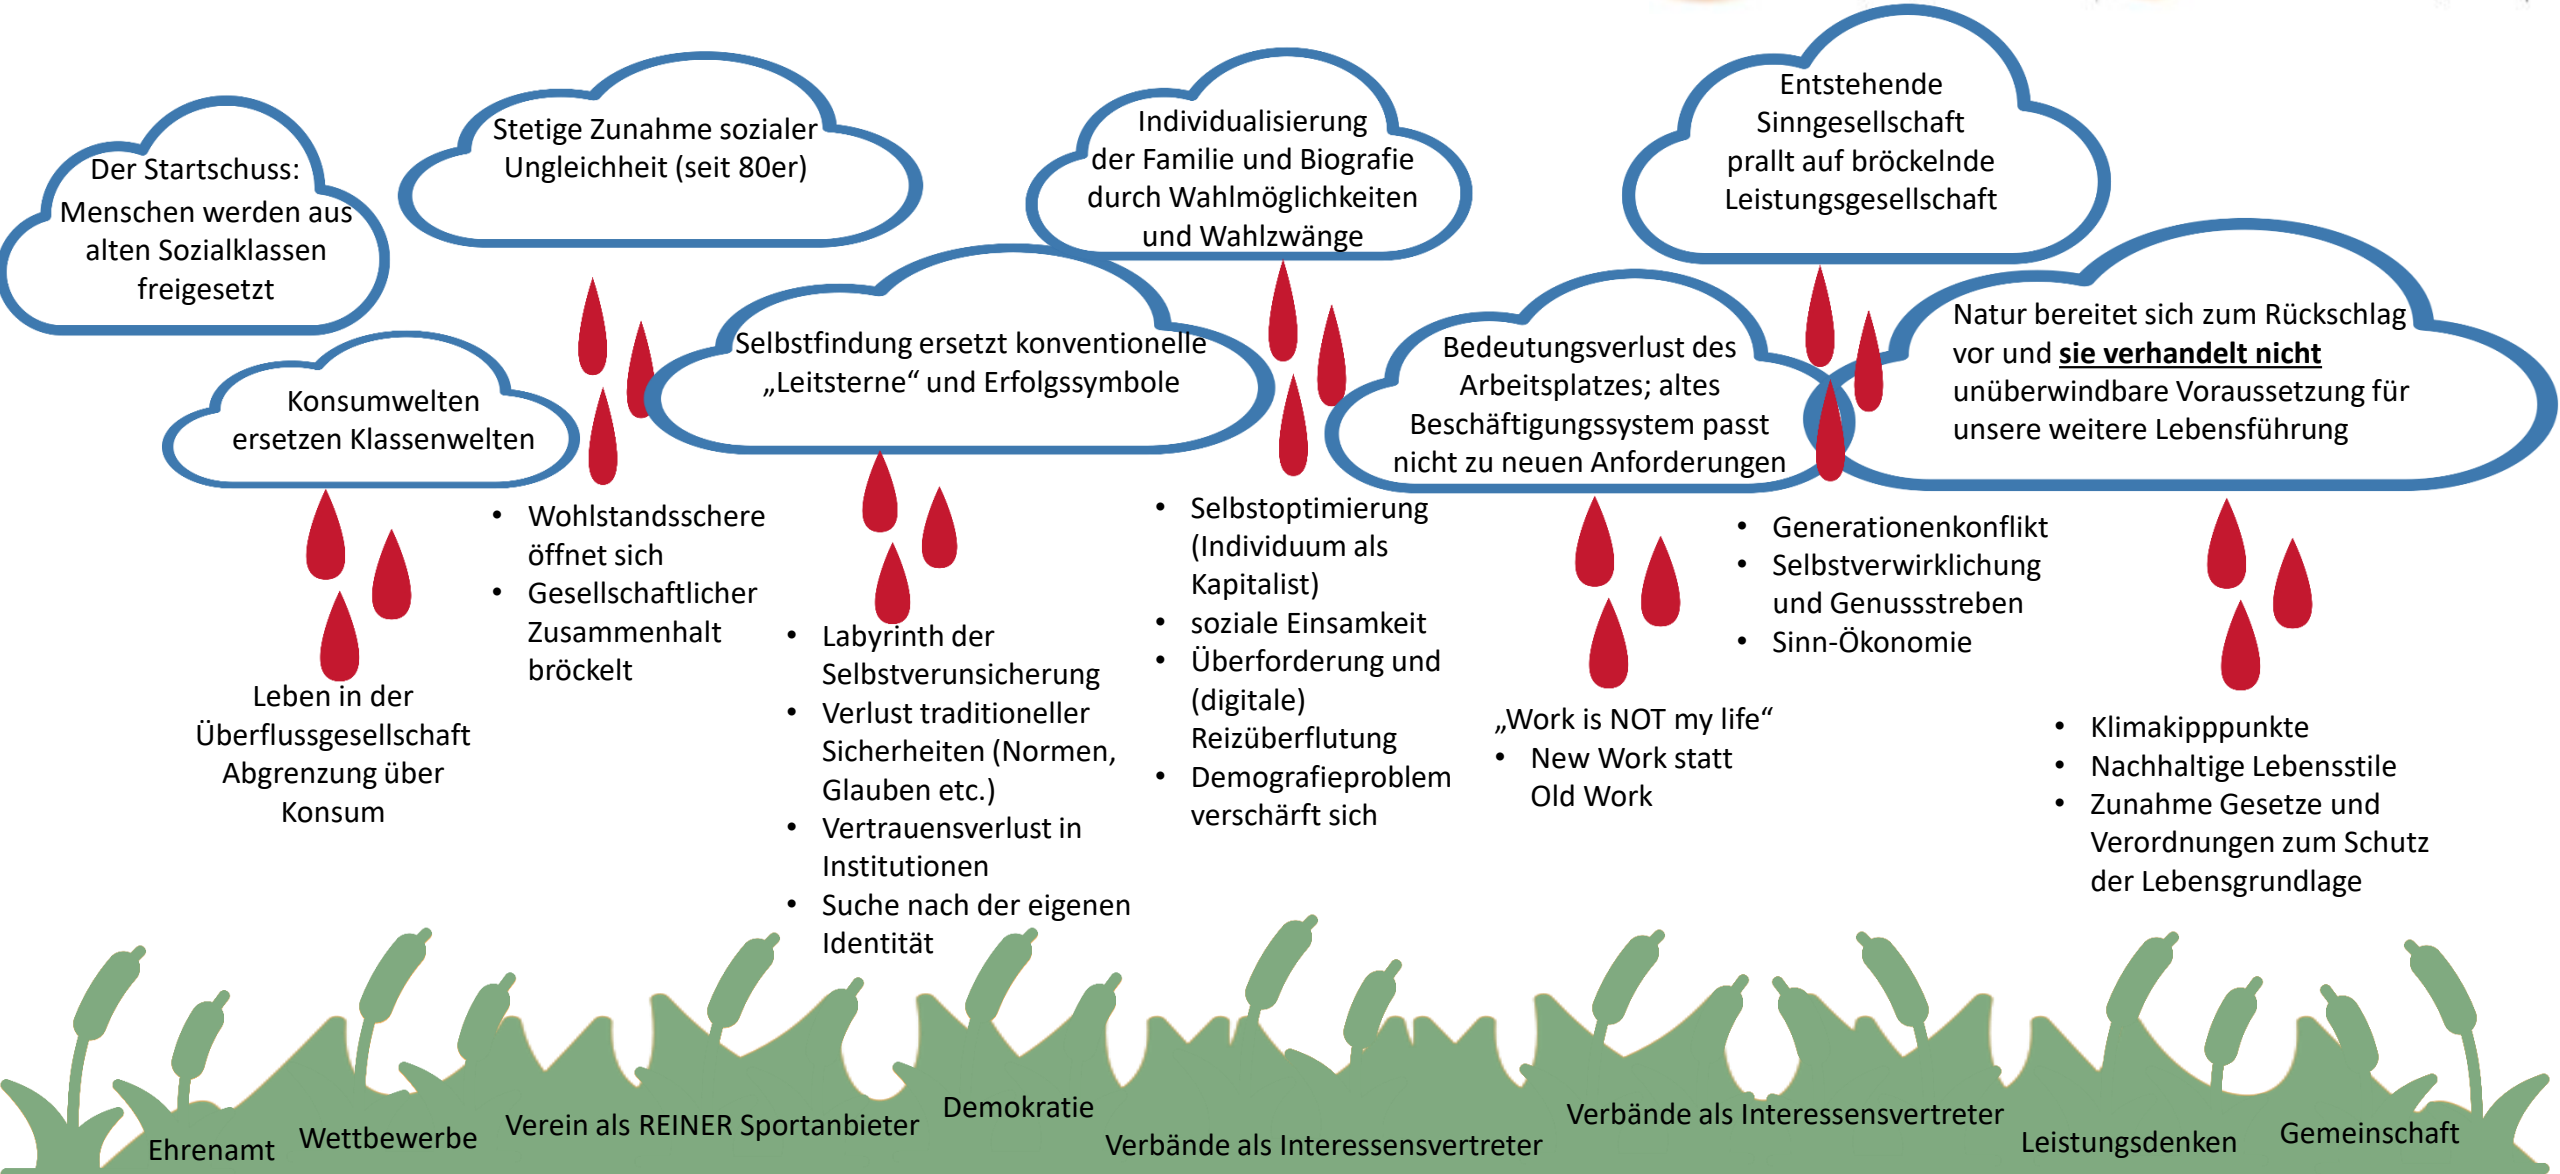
Der Startschuss: Menschen werden aus alten Sozialklassen freigesetzt

Stetige Zunahme sozialer Ungleichheit (seit 80er)

Individualisierung der Familie und Biografie durch Wahlmöglichkeiten und Wahlzwänge

Entstehende Sinngesellschaft prallt auf bröckelnde Leistungsgesellschaft

Konsumwelten ersetzen Klassenwelten

Selbstfindung ersetzt konventionelle „Leitsterne“ und Erfolgssymbole

Bedeutungsverlust des Arbeitsplatzes; altes Beschäftigungssystem passt nicht zu neuen Anforderungen

Natur bereitet sich zum Rückschlag vor und **sie verhandelt nicht** unüberwindbare Voraussetzung für unsere weitere Lebensführung

Leben in der Überflussgesellschaft Abgrenzung über Konsum

- Wohlstandsschere öffnet sich
- Gesellschaftlicher Zusammenhalt bröckelt

- Labyrinth der Selbstverunsicherung
- Verlust traditioneller Sicherheiten (Normen, Glauben etc.)
- Vertrauensverlust in Institutionen
- Suche nach der eigenen Identität

- Selbstoptimierung (Individuum als Kapitalist)
- soziale Einsamkeit
- Überforderung und (digitale) Reizüberflutung
- Demografieproblem verschärft sich

„Work is NOT my life“
- New Work statt Old Work

- Generationenkonflikt
- Selbstverwirklichung und Genussstreben
- Sinn-Ökonomie

- Klimakipppunkte
- Nachhaltige Lebensstile
- Zunahme Gesetze und Verordnungen zum Schutz der Lebensgrundlage

Ehrenamt Wettbewerbe Verein als REINER Sportanbieter Demokratie Verbände als Interessensvertreter Verbände als Interessensvertreter Leistungsdenken Gemeinschaft